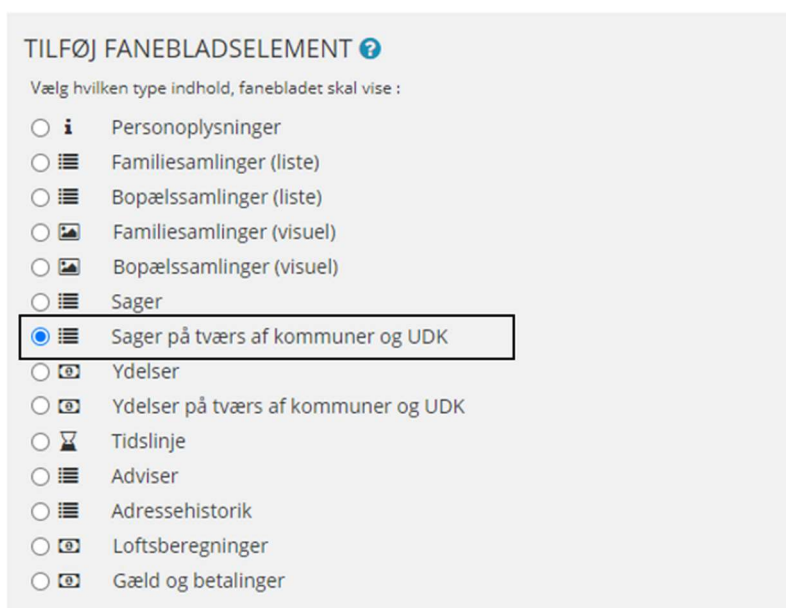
TILFØJ FANEBLADSELEMENT

Vælg hvilken type indhold, fanebladet skal vise :

Personoplysninger
Familiesamlinger (liste)
Bopælssamlinger (liste)
Familiesamlinger (visuel)
Bopælssamlinger (visuel)
Sager
Sager på tværs af kommuner og UDK
Ydelser
Ydelser på tværs af kommuner og UDK
Tidslinje
Adviser
Adressehistorik
Loftsberegninger
Gæld og betalinger